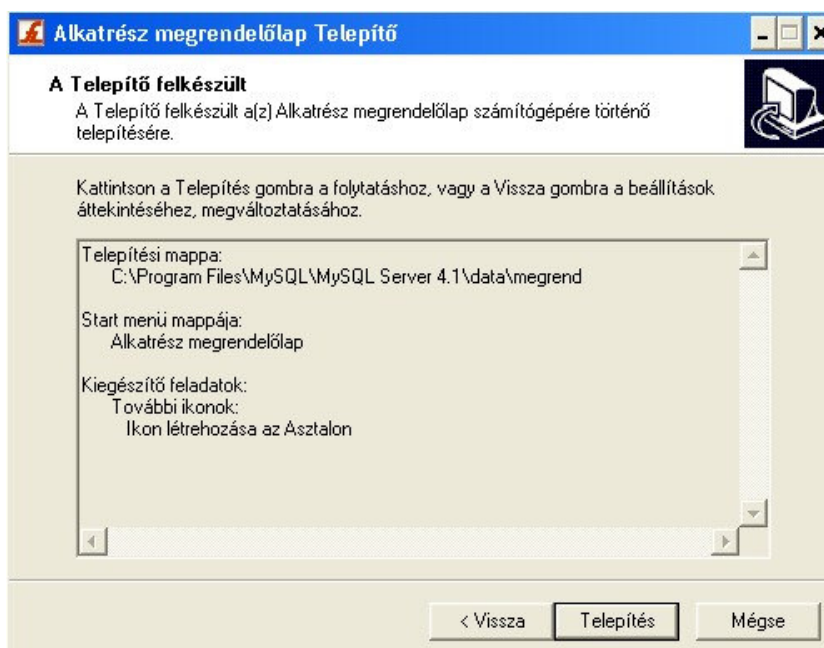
Alkatrész megrendelőlap Telepítő

A Telepítő felkészült
A Telepítő felkészült a(z) Alkatrész megrendelőlap számítógépére történő telepítésére.

Kattintson a Telepítés gombra a folytatáshoz, vagy a Vissza gombra a beállítások áttekintéséhez, megváltoztatásához.

Telepítési mappa:
C:\Program Files\MySQL\MySQL Server 4.1\data\megrend

Start menü mappája:
Alkatrész megrendelőlap

Kiegészítő feladatok:
További ikonok:
Ikon létrehozása az Asztalon

< Vissza
Telepítés
Mégse